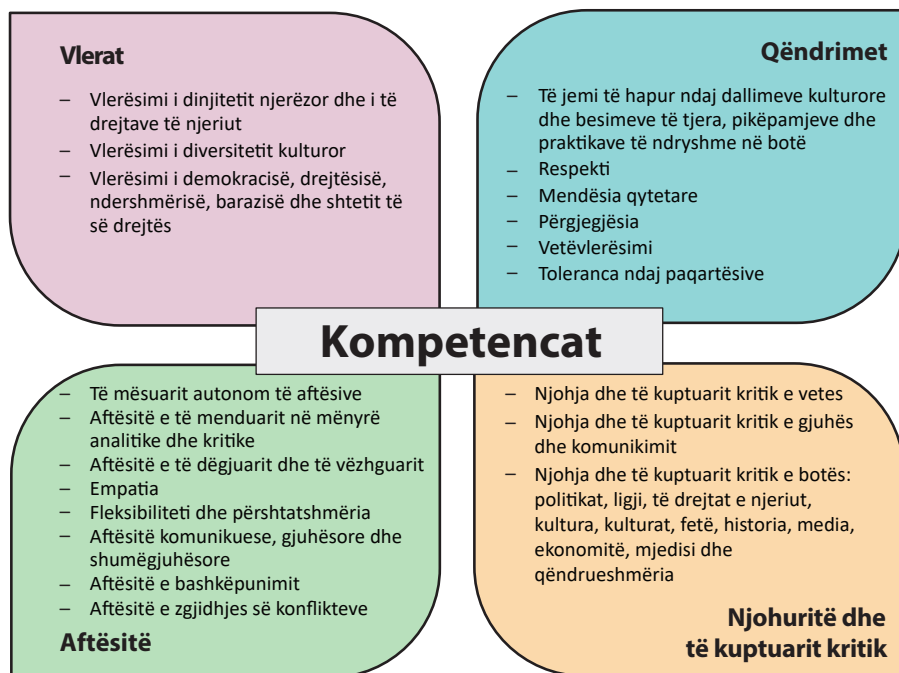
Vlerat

– Vlerësimi i dinjitetit njerëzor dhe i të drejtave të njeriut
– Vlerësimi i diversitetit kulturor
– Vlerësimi i demokracisë, drejtësisë, ndershmërisë, barazisë dhe shtetit të së drejtës

Qëndrimet

– Të jemi të hapur ndaj dallimeve kulturore dhe besimeve të tjera, pikëpamjeve dhe praktikave të ndryshme në botë
– Respekti
– Mendësia qytetare
– Përgjegjësia
– Vetëvlerësimi
– Toleranca ndaj paqartësive

Kompetencat

– Të mësuarit autonom të aftësive
– Aftësitë e të menduarit në mënyrë analitike dhe kritike
– Aftësitë e të dëgjuarit dhe të vëzhguarit
– Empatia
– Fleksibiliteti dhe përshtatshmëria
– Aftësitë komunikuese, gjuhësore dhe shumëgjuhësore
– Aftësitë e bashkëpunimit
– Aftësitë e zgjidhjes së konflikteve

Aftësitë

– Njohja dhe të kuptuarit kritik e vetes
– Njohja dhe të kuptuarit kritik e gjuhës dhe komunikimit
– Njohja dhe të kuptuarit kritik e botës: politikat, ligji, të drejtat e njeriut, kultura, kulturat, fetë, historia, media, ekonomitë, mjedisi dhe qëndrueshmëria

Njohuritë dhe të kuptuarit kritik